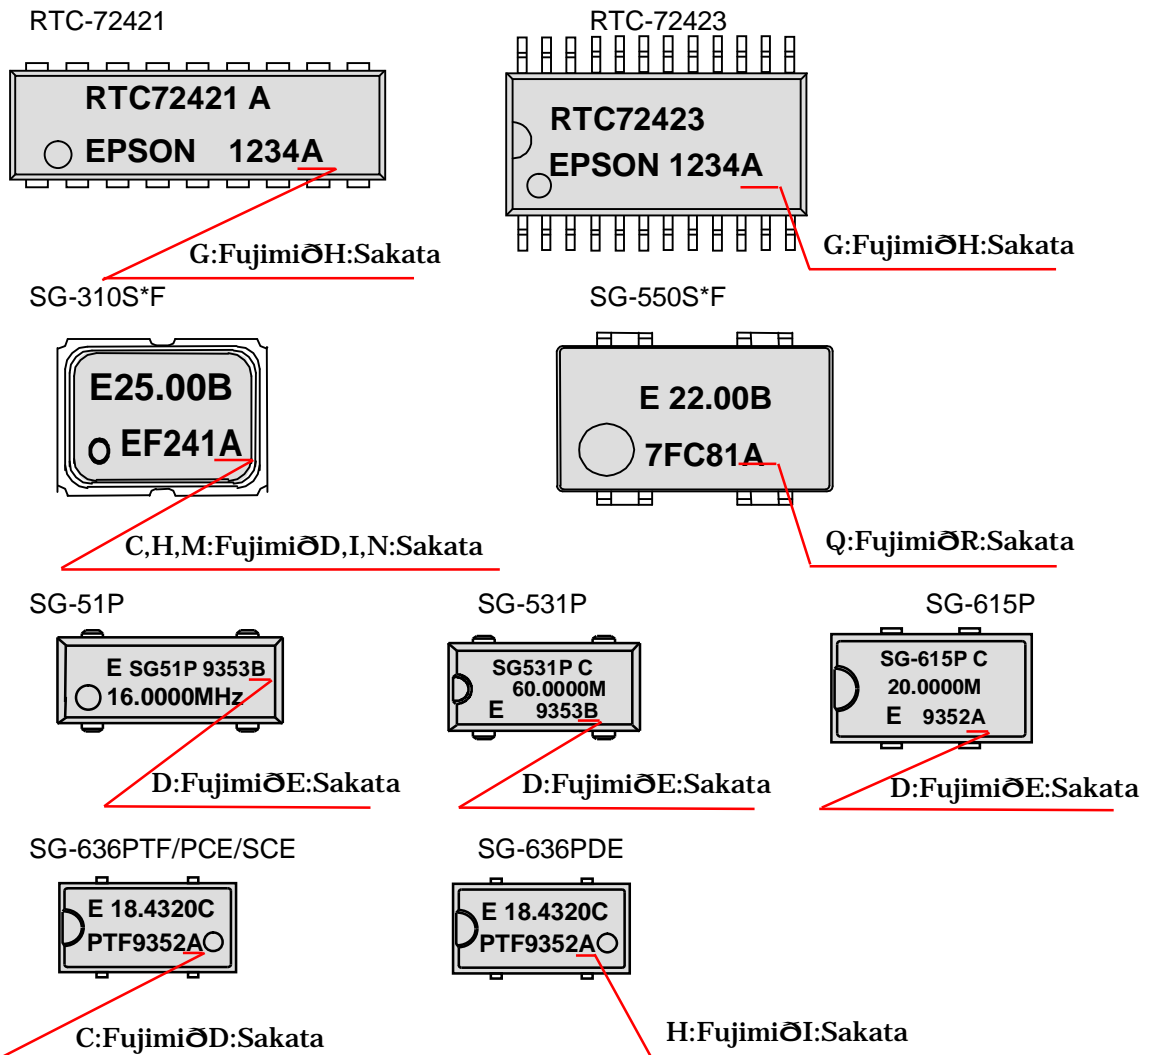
RTC-72421

RTC72421 A
EPSON 1234A

G:FujimiðH:Sakata

RTC-72423

RTC72423
EPSON 1234A

G:FujimiðH:Sakata

SG-310S*F

E25.00B
EF241A

C,H,M:FujimiðD,I,N:Sakata

SG-550S*F

E 22.00B
7FC81A

Q:FujimiðR:Sakata

SG-51P

E SG51P 9353B
16.0000MHz

D:FujimiðE:Sakata

SG-531P

SG531P C
60.0000M
E 9353B

D:FujimiðE:Sakata

SG-615P

SG-615P C
20.0000M
E 9352A

D:FujimiðE:Sakata

SG-636PTF/PCE/SCE

E 18.4320C
PTF9352A

C:FujimiðD:Sakata

SG-636PDE

E 18.4320C
PTF9352A

H:FujimiðI:Sakata